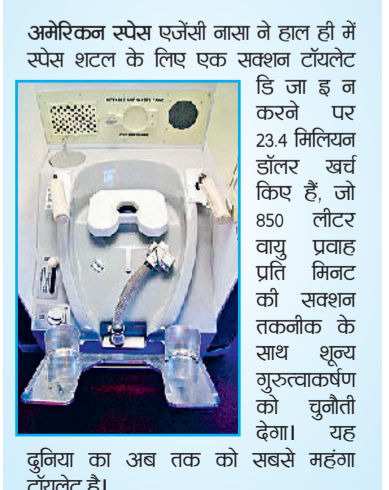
अमेरिकन स्पेस एजेंसी नासा ने हाल ही में स्पेस शटल के लिए एक सक्शन टॉयलेट डिजाइन करने पर 23.4 मिलियन डॉलर खर्च किए हैं, जो 850 लीटर वायु प्रवाह प्रति मिनट की सक्शन तकनीक के साथ शून्य गुरुत्वाकर्षण को चुनौती देगा। यह दुनिया का अब तक को सबसे महंगा टॉयलेट है।